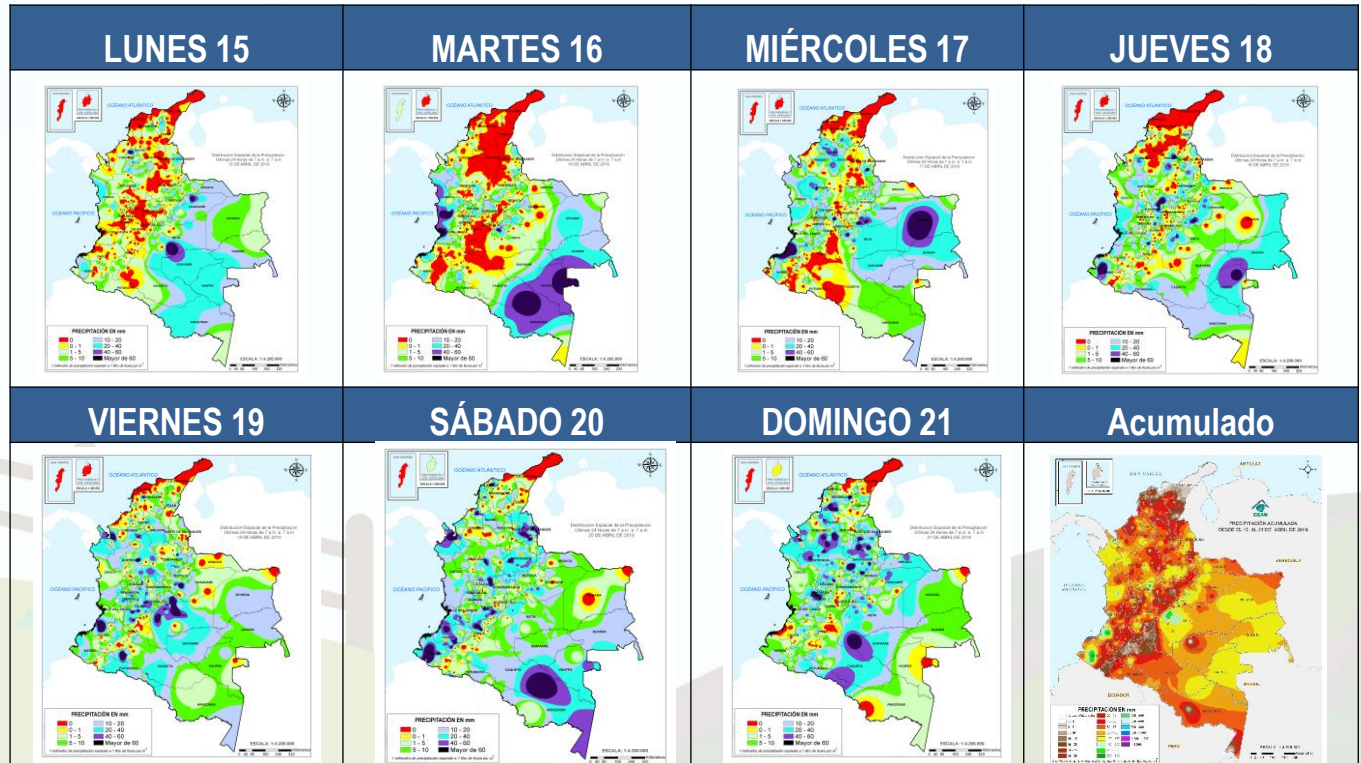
| LUNES 15 | MARTES 16 | MIÉRCOLES 17 | JUEVES 18 |
|---|---|---|---|
| OCÉANO ATLÁNTICO<br>OCÉANO PACÍFICO<br>Distribución Espacial de la Precipitación Últimas 24 Horas de 7 a.m. a 7 a.m. 15 DE ABRIL DE 2019<br>PRECIPITACIÓN EN mm<br>0 · 0 - 1 · 1 - 5 · 5 - 10 · 10 - 20 · 20 - 40 · 40 - 60 · Mayor de 60<br>ESCALA: 1:4.200.000 | OCÉANO ATLÁNTICO<br>OCÉANO PACÍFICO<br>Distribución Espacial de la Precipitación Últimas 24 Horas de 7 a.m. a 7 a.m. 16 DE ABRIL DE 2019<br>PRECIPITACIÓN EN mm<br>0 · 0 - 1 · 1 - 5 · 5 - 10 · 10 - 20 · 20 - 40 · 40 - 60 · Mayor de 60<br>ESCALA: 1:4.200.000 | OCÉANO ATLÁNTICO<br>OCÉANO PACÍFICO<br>Distribución Espacial de la Precipitación Últimas 24 Horas de 7 a.m. a 7 a.m. 17 DE ABRIL DE 2019<br>PRECIPITACIÓN EN mm<br>0 · 0 - 1 · 1 - 5 · 5 - 10 · 10 - 20 · 20 - 40 · 40 - 60 · Mayor de 60<br>ESCALA: 1:4.200.000 | OCÉANO ATLÁNTICO<br>OCÉANO PACÍFICO<br>Distribución Espacial de la Precipitación Últimas 24 Horas de 7 a.m. a 7 a.m. 18 DE ABRIL DE 2019<br>PRECIPITACIÓN EN mm<br>0 · 0 - 1 · 1 - 5 · 5 - 10 · 10 - 20 · 20 - 40 · 40 - 60 · Mayor de 60<br>ESCALA: 1:4.200.000 |
| **VIERNES 19** | **SÁBADO 20** | **DOMINGO 21** | **Acumulado** |
| OCÉANO ATLÁNTICO<br>OCÉANO PACÍFICO<br>Distribución Espacial de la Precipitación Últimas 24 Horas de 7 a.m. a 7 a.m. 19 DE ABRIL DE 2019<br>PRECIPITACIÓN EN mm<br>0 · 0 - 1 · 1 - 5 · 5 - 10 · 10 - 20 · 20 - 40 · 40 - 60 · Mayor de 60<br>ESCALA: 1:4.200.000 | OCÉANO ATLÁNTICO<br>OCÉANO PACÍFICO<br>Distribución Espacial de la Precipitación Últimas 24 Horas de 7 a.m. a 7 a.m. 20 DE ABRIL DE 2019<br>PRECIPITACIÓN EN mm<br>0 · 0 - 1 · 1 - 5 · 5 - 10 · 10 - 20 · 20 - 40 · 40 - 60 · Mayor de 60<br>ESCALA: 1:4.200.000 | OCÉANO ATLÁNTICO<br>OCÉANO PACÍFICO<br>Distribución Espacial de la Precipitación Últimas 24 Horas de 7 a.m. a 7 a.m. 21 DE ABRIL DE 2019<br>PRECIPITACIÓN EN mm<br>0 · 0 - 1 · 1 - 5 · 5 - 10 · 10 - 20 · 20 - 40 · 40 - 60 · Mayor de 60<br>ESCALA: 1:4.200.000 | MAR CARIBE<br>IDEAM<br>PRECIPITACIÓN ACUMULADA DESDE EL 12 AL 21 DE ABRIL DE 2019<br>VENEZUELA<br>ECUADOR<br>PERÚ<br>PRECIPITACIÓN EN mm |